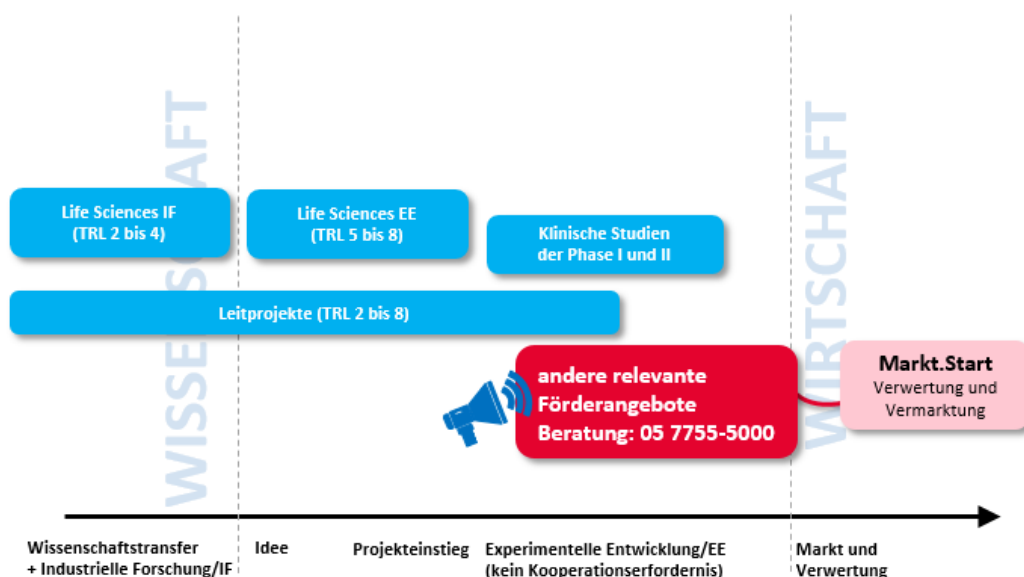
WISSENSCHAFT

WIRTSCHAFT

Life Sciences IF
(TRL 2 bis 4)

Life Sciences EE
(TRL 5 bis 8)

Klinische Studien
der Phase I und II

Leitprojekte (TRL 2 bis 8)

andere relevante
Förderangebote
Beratung: 05 7755-5000

Markt.Start
Verwertung und
Vermarktung

Wissenschaftstransfer
+ Industrielle Forschung/IF

Idee

Projekteinstieg

Experimentelle Entwicklung/EE
(kein Kooperationserfordernis)

Markt und
Verwertung